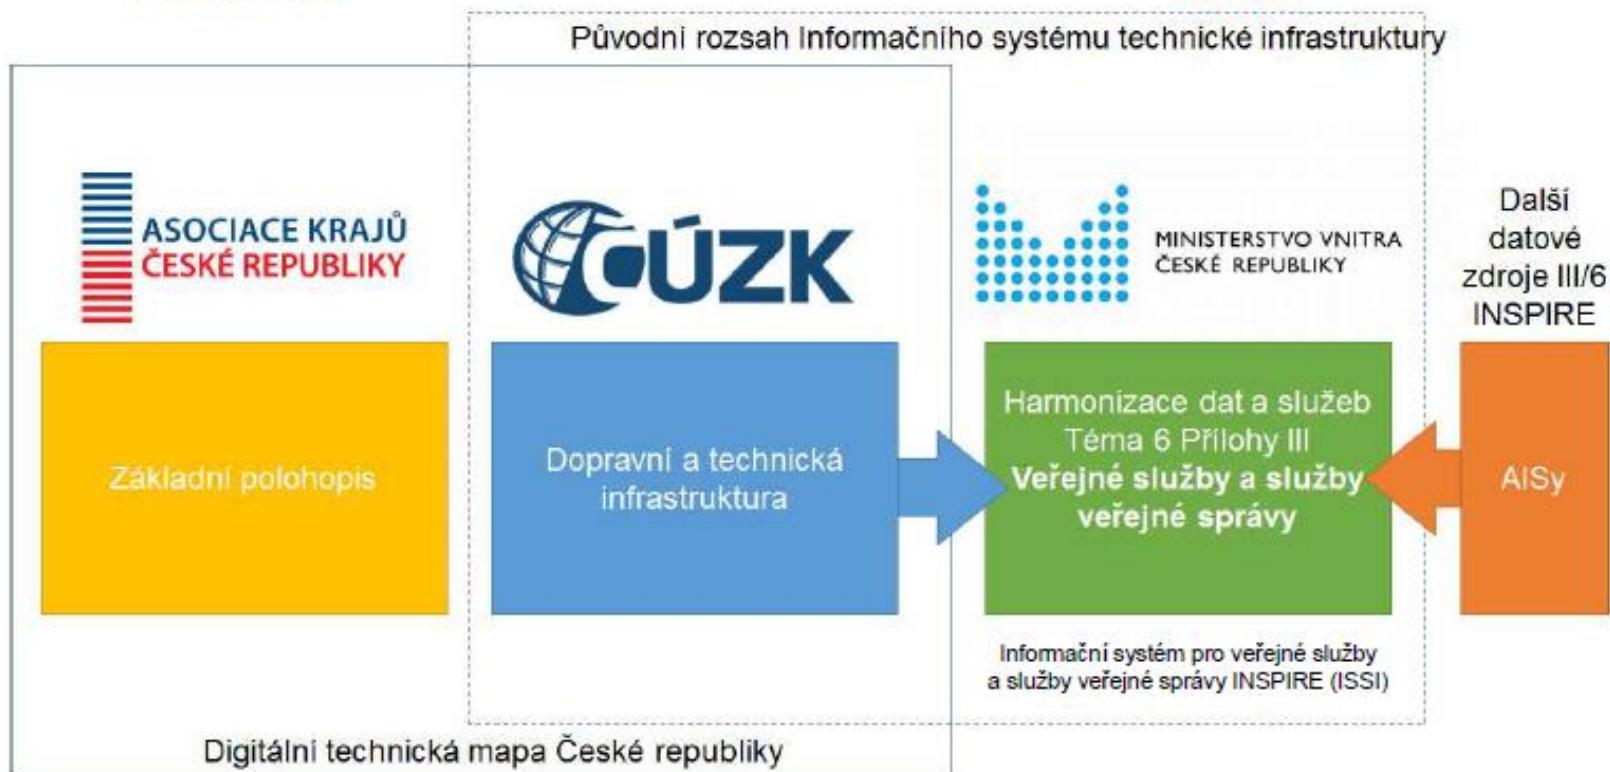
Původní rozsah Informačního systému technické infrastruktury

ASOCIACE KRAJŮ ČESKÉ REPUBLIKY

ČÚZK

MINISTERSTVO VNITRA ČESKÉ REPUBLIKY

Další datové zdroje III/6 INSPIRE

Základní polohopis

Dopravní a technická infrastruktura

Harmonizace dat a služeb Téma 6 Přílohy III **Veřejné služby a služby veřejné správy**

AISy

Informační systém pro veřejné služby a služby veřejné správy INSPIRE (ISSI)

Digitální technická mapa České republiky